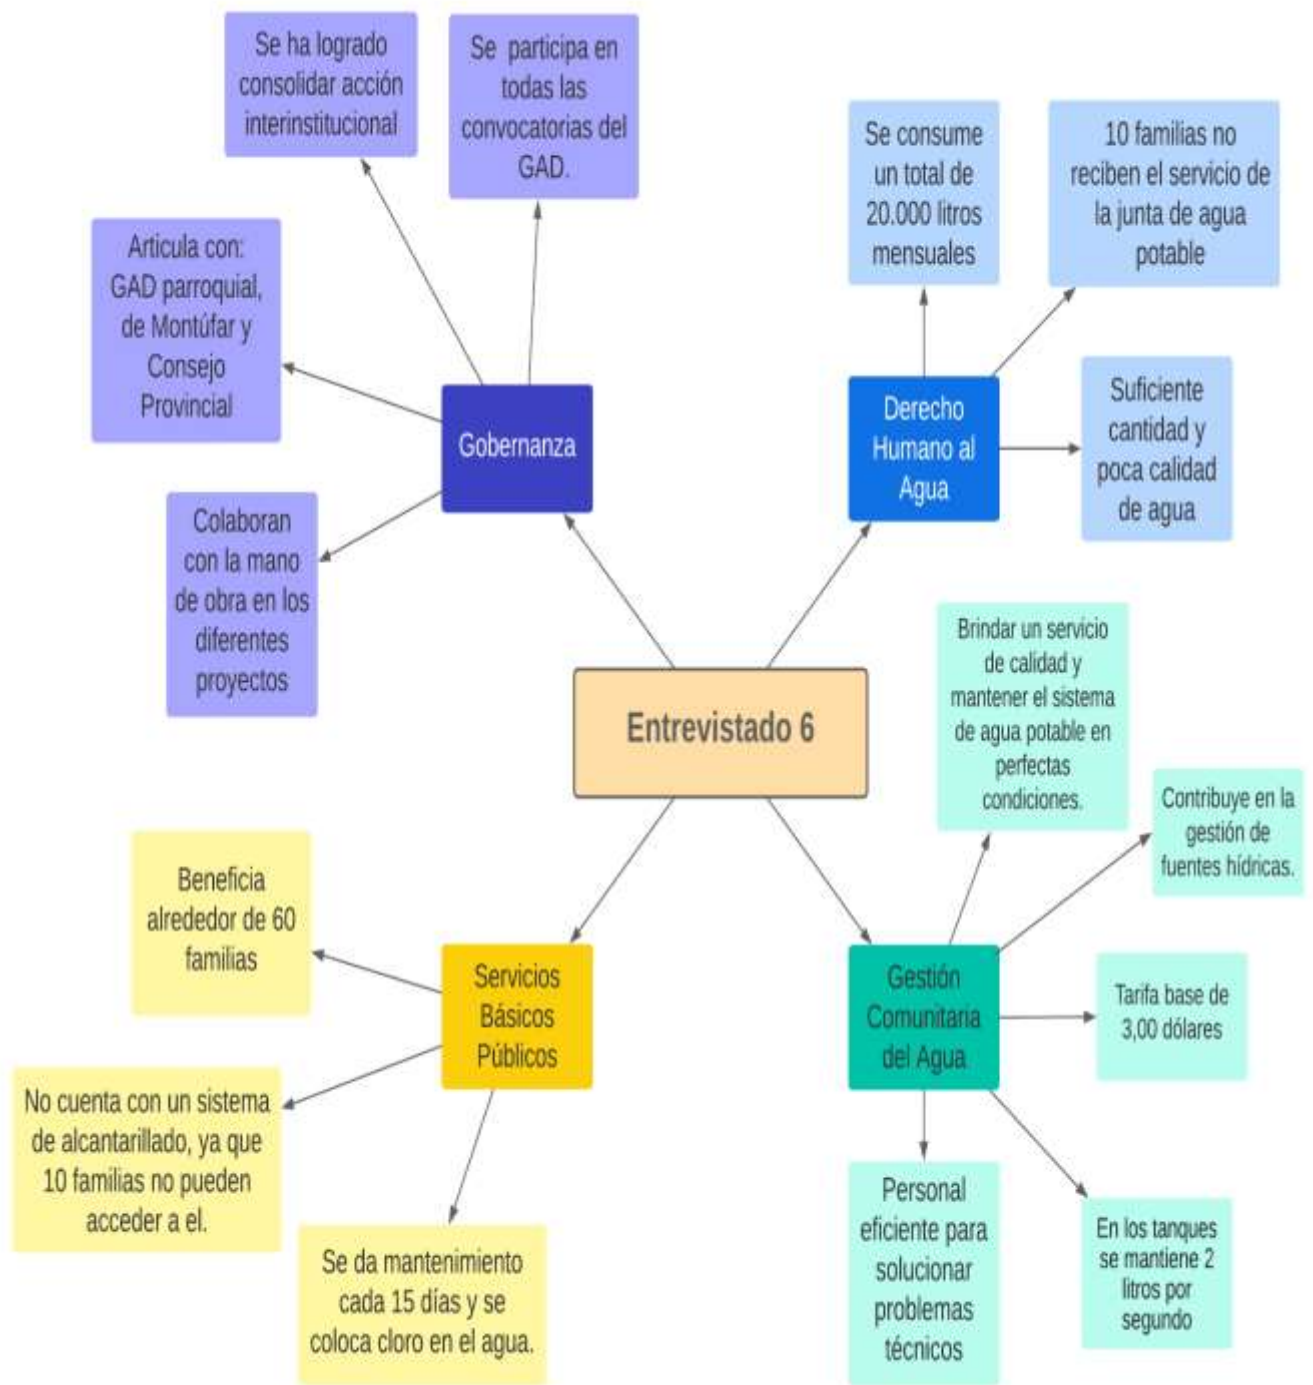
Entrevistado 6

Gobernanza

Se ha logrado consolidar acción interinstitucional

Se participa en todas las convocatorias del GAD.

Articula con: GAD parroquial, de Montúfar y Consejo Provincial

Colaboran con la mano de obra en los diferentes proyectos

Derecho Humano al Agua

Se consume un total de 20.000 litros mensuales

10 familias no reciben el servicio de la junta de agua potable

Suficiente cantidad y poca calidad de agua

Gestión Comunitaria del Agua

Brindar un servicio de calidad y mantener el sistema de agua potable en perfectas condiciones.

Contribuye en la gestión de fuentes hídricas.

Tarifa base de 3,00 dólares

En los tanques se mantiene 2 litros por segundo

Personal eficiente para solucionar problemas técnicos

Servicios Básicos Públicos

Beneficia alrededor de 60 familias

No cuenta con un sistema de alcantarillado, ya que 10 familias no pueden acceder a el.

Se da mantenimiento cada 15 días y se coloca cloro en el agua.